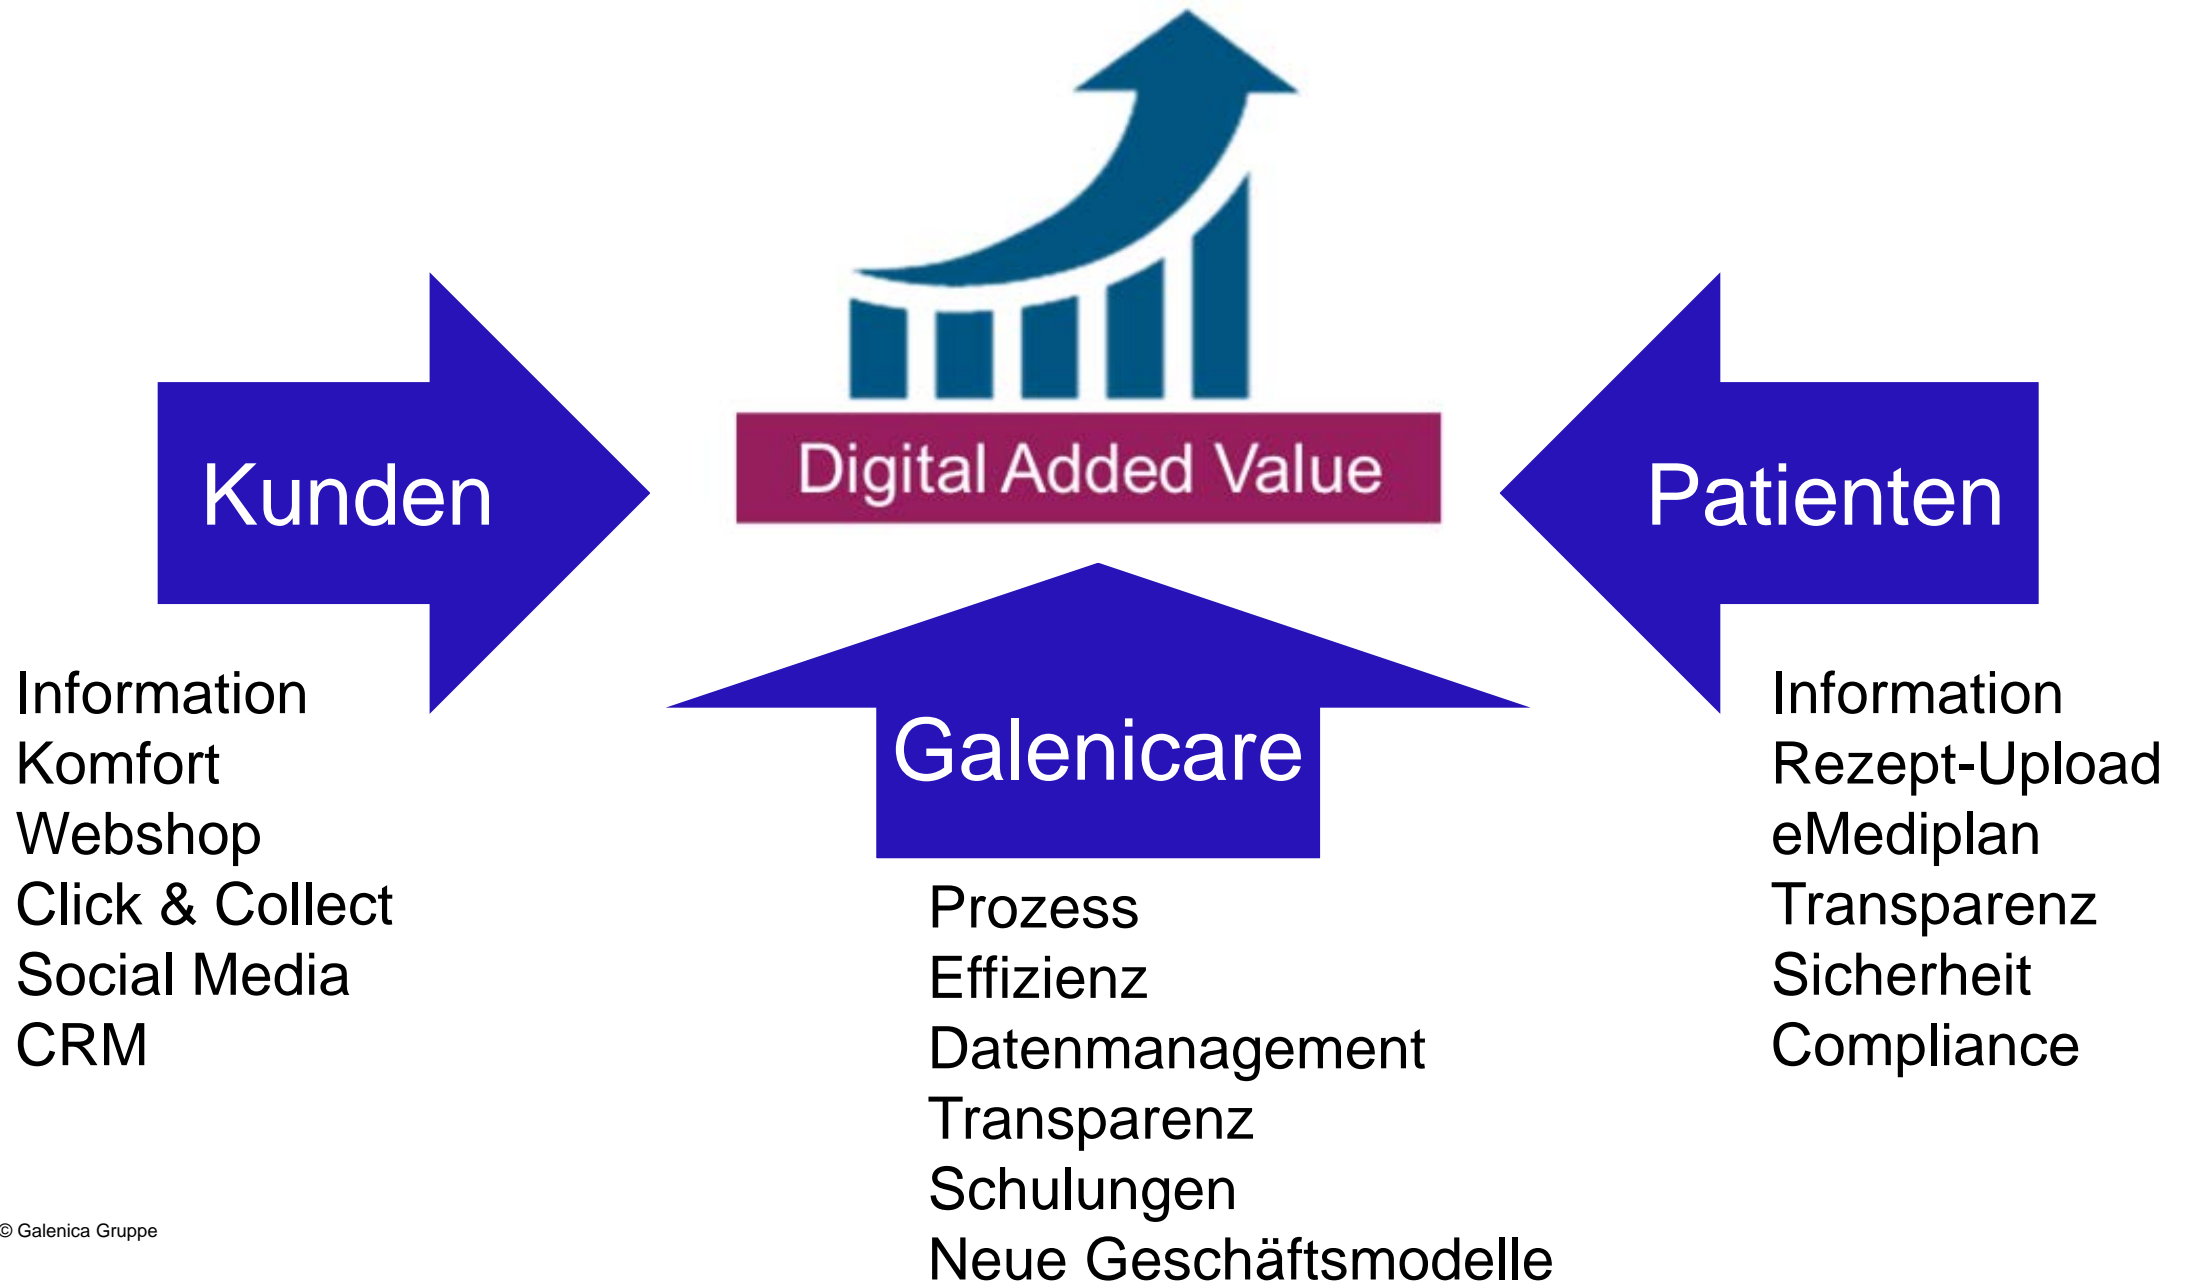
Digital Added Value

Kunden

Patienten

Galenicare

Information
Komfort
Webshop
Click & Collect
Social Media
CRM

Prozess
Effizienz
Datenmanagement
Transparenz
Schulungen
Neue Geschäftsmodelle

Information
Rezept-Upload
eMediplan
Transparenz
Sicherheit
Compliance

© Galenica Gruppe